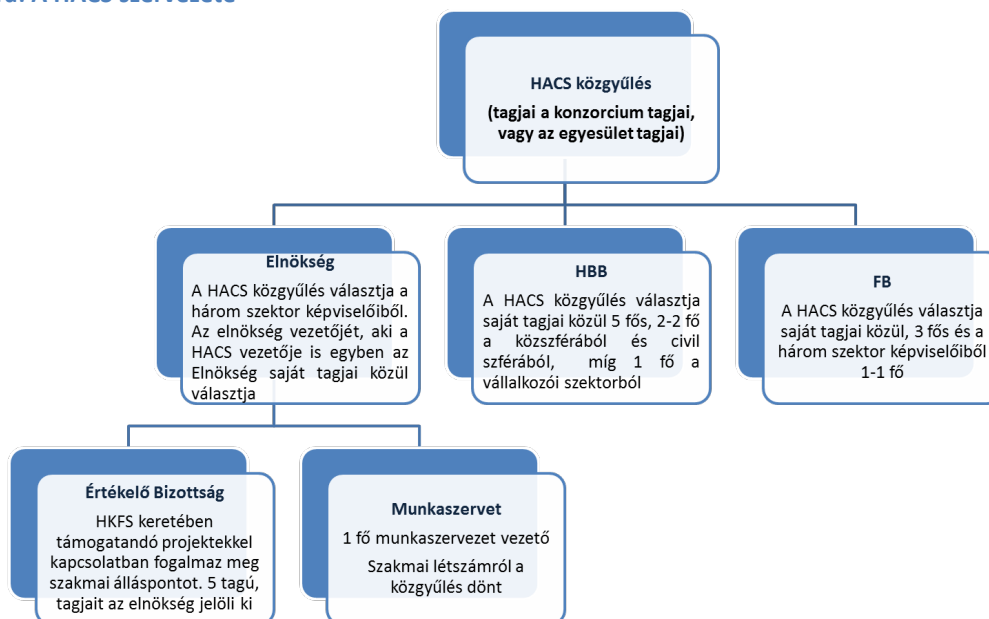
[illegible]

HACS közgyűlés

(tagjai a konzorcium tagjai, vagy az egyesület tagjai)

Elnökség

A HACS közgyűlés választja a három szektor képviselőiből. Az elnökség vezetőjét, aki a HACS vezetője is egyben az Elnökség saját tagjai közül választja

HBB

A HACS közgyűlés választja saját tagjai közül 5 fős, 2-2 fő a közszférából és civil szférából, míg 1 fő a vállalkozói szektorból

FB

A HACS közgyűlés választja saját tagjai közül, 3 fős és a három szektor képviselőiből 1-1 fő

Értékelő Bizottság

HKFS keretében támogatandó projektekkel kapcsolatban fogalmaz meg szakmai álláspontot. 5 tagú, tagjait az elnökség jelöli ki

Munkaszervet

1 fő munkaszervezet vezető

Szakmai létszámról a közgyűlés dönt